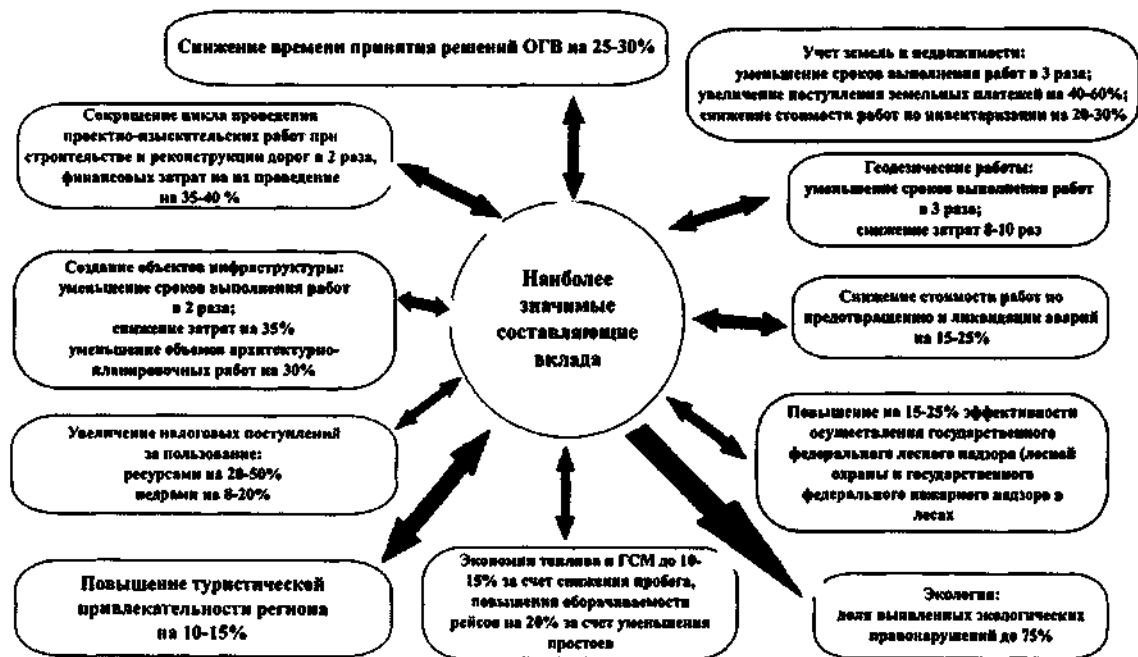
Снижение времени принятия решений ОГВ на 25-30%

Учет земель и недвижимости:
уменьшение сроков выполнения работ в 3 раза;
увеличение поступления земельных платежей на 40-60%;
снижение стоимости работ по инвентаризации на 20-30%

Сокращение цикла проведения проектно-изыскательских работ при строительстве и реконструкции дорог в 2 раза, финансовых затрат на их проведение на 35-40 %

Геодезические работы:
уменьшение сроков выполнения работ в 3 раза;
снижение затрат 8-10 раз

Создание объектов инфраструктуры:
уменьшение сроков выполнения работ в 2 раза;
снижение затрат на 35%
уменьшение объемов архитектурно-планировочных работ на 30%

Наиболее значимые составляющие вклада

Снижение стоимости работ по предотвращению и ликвидации аварий на 15-25%

Увеличение налоговых поступлений за пользование:
ресурсами на 20-50%
недрами на 8-20%

Повышение на 15-25% эффективности осуществления государственного федерального лесного надзора (лесной охраны и государственного федерального пожарного надзора в лесах

Повышение туристической привлекательности региона на 10-15%

Экономия топлива и ГСМ до 10-15% за счет снижения пробега, повышения оборачиваемости рейсов на 20% за счет уменьшения простоев

Экология:
доля выявленных экологических правонарушений до 75%